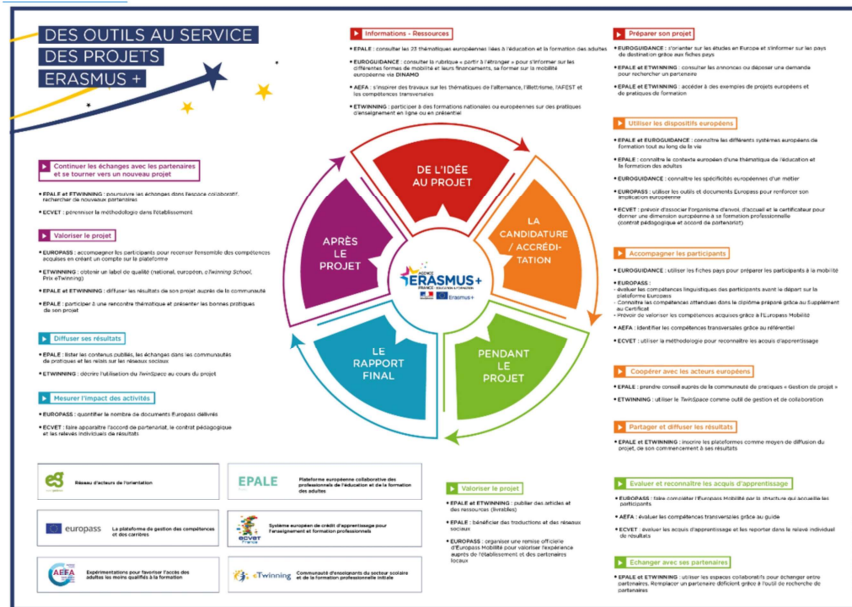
DES OUTILS AU SERVICE DES PROJETS ERASMUS +

Informations - Ressources

EPALE : consulter les 23 thématiques européennes liées à l'éducation et la formation des adultes

EUROGUIDANCE : consulter la rubrique « partir à l'étranger » pour s'informer sur les différentes formes de mobilité et leurs financements, se former sur la mobilité européenne via DINAMO

AEFA : s'inspirer des travaux sur les thématiques de l'alternance, l'illettrisme, l'AFEST et les compétences transversales

ETWINNING : participer à des formations nationales ou européennes sur des pratiques d'enseignement en ligne ou en présentiel

Préparer son projet

EUROGUIDANCE : s'orienter sur les études en Europe et s'informer sur les pays de destination grâce aux fiches pays

EPALE et ETWINNING : consulter les annonces ou déposer une demande pour rechercher un partenaire

EPALE et ETWINNING : accéder à des exemples de projets européens et de pratiques de formation

Utiliser les dispositifs européens

EPALE et EUROGUIDANCE : connaître les différents systèmes européens de formation tout au long de la vie

EPALE : connaître le contexte européen d'une thématique de l'éducation et la formation des adultes

EUROGUIDANCE : connaître les spécificités européennes d'un métier

EUROPASS : utiliser les outils et documents Europass pour renforcer son implication européenne

ECVET : prévoir d'associer l'organisme d'envoi, d'accueil et le certificateur pour donner une dimension européenne à se formation professionnelle (contrat pédagogique et accord de partenariat)

Continuer les échanges avec les partenaires et se tourner vers un nouveau projet

EPALE et ETWINNING : poursuivre les échanges dans l'espace collaboratif, rechercher de nouveaux partenaires

ECVET : pérenniser la méthodologie dans l'établissement

Valoriser le projet

EUROPASS : accompagner les participants pour recenser l'ensemble des compétences acquises en créant un compte sur la plateforme

ETWINNING : obtenir un label de qualité (national, européen, eTwinning School, Prix eTwinning)

EPALE et ETWINNING : diffuser les résultats de son projet auprès de la communauté

EPALE : participer à une rencontre thématique et présenter les bonnes pratiques de son projet

Diffuser ses résultats

EPALE : lister les contenus publiés, les échanges dans les communautés de pratiques et les relais sur les réseaux sociaux

ETWINNING : décrire l'utilisation du TwinSpace au cours du projet

Mesurer l'impact des activités

EUROPASS : quantifier le nombre de documents Europass délivrés

ECVET : faire apparaître l'accord de partenariat, le contrat pédagogique et les relevés individuels de résultats

DE L'IDÉE AU PROJET

LA CANDIDATURE / ACCRÉDITATION

PENDANT LE PROJET

LE RAPPORT FINAL

APRÈS LE PROJET

AGENCE ERASMUS+ FRANCE ÉDUCATION & FORMATION

Erasmus+

Accompagner les participants

EUROGUIDANCE : utiliser les fiches pays pour préparer les participants à la mobilité

EUROPASS :
- évaluer les compétences linguistiques des participants avant le départ sur la plateforme Europass
- Connaître les compétences attendues dans le diplôme préparé grâce au Supplément au Certificat
- Prévoir de valoriser les compétences acquises grâce à l'Europass Mobilité

AEFA : identifier les compétences transversales grâce au référentiel

ECVET : utiliser la méthodologie pour reconnaître les acquis d'apprentissage

Coopérer avec les acteurs européens

EPALE : prendre conseil auprès de la communauté de pratiques « Gestion de projet »

ETWINNING : utiliser le TwinSpace comme outil de gestion et de collaboration

Partager et diffuser les résultats

EPALE et ETWINNING : inscrire les plateformes comme moyen de diffusion du projet, de son commencement à ses résultats

Évaluer et reconnaître les acquis d'apprentissage

EUROPASS : faire compléter l'Europass Mobilité par la structure qui accueille les participants

AEFA : évaluer les compétences transversales grâce au guide

ECVET : évaluer les acquis d'apprentissage et les reporter dans le relevé individuel de résultats

Échanger avec ses partenaires

EPALE et ETWINNING : utiliser les espaces collaboratifs pour échanger entre partenaires. Remplacer un partenaire déficient grâce à l'outil de recherche de partenaires

Valoriser le projet

EPALE et ETWINNING : publier des articles et des ressources (livrables)

EPALE : bénéficier des traductions et des réseaux sociaux

EUROPASS : organiser une remise officielle d'Europass Mobilité pour valoriser l'expérience auprès de l'établissement et des partenaires locaux

euroguidance
Réseau d'acteurs de l'orientation

EPALE
Plateforme européenne collaborative des professionnels de l'éducation et de la formation des adultes

europass
La plateforme de gestion des compétences et des carrières

ecvet France
Système européen de crédit d'apprentissage pour l'enseignement et formation professionnels

AEFA
Expérimentations pour favoriser l'accès des adultes les moins qualifiés à la formation

eTwinning
Communauté d'enseignants du secteur scolaire et de la formation professionnelle initiale